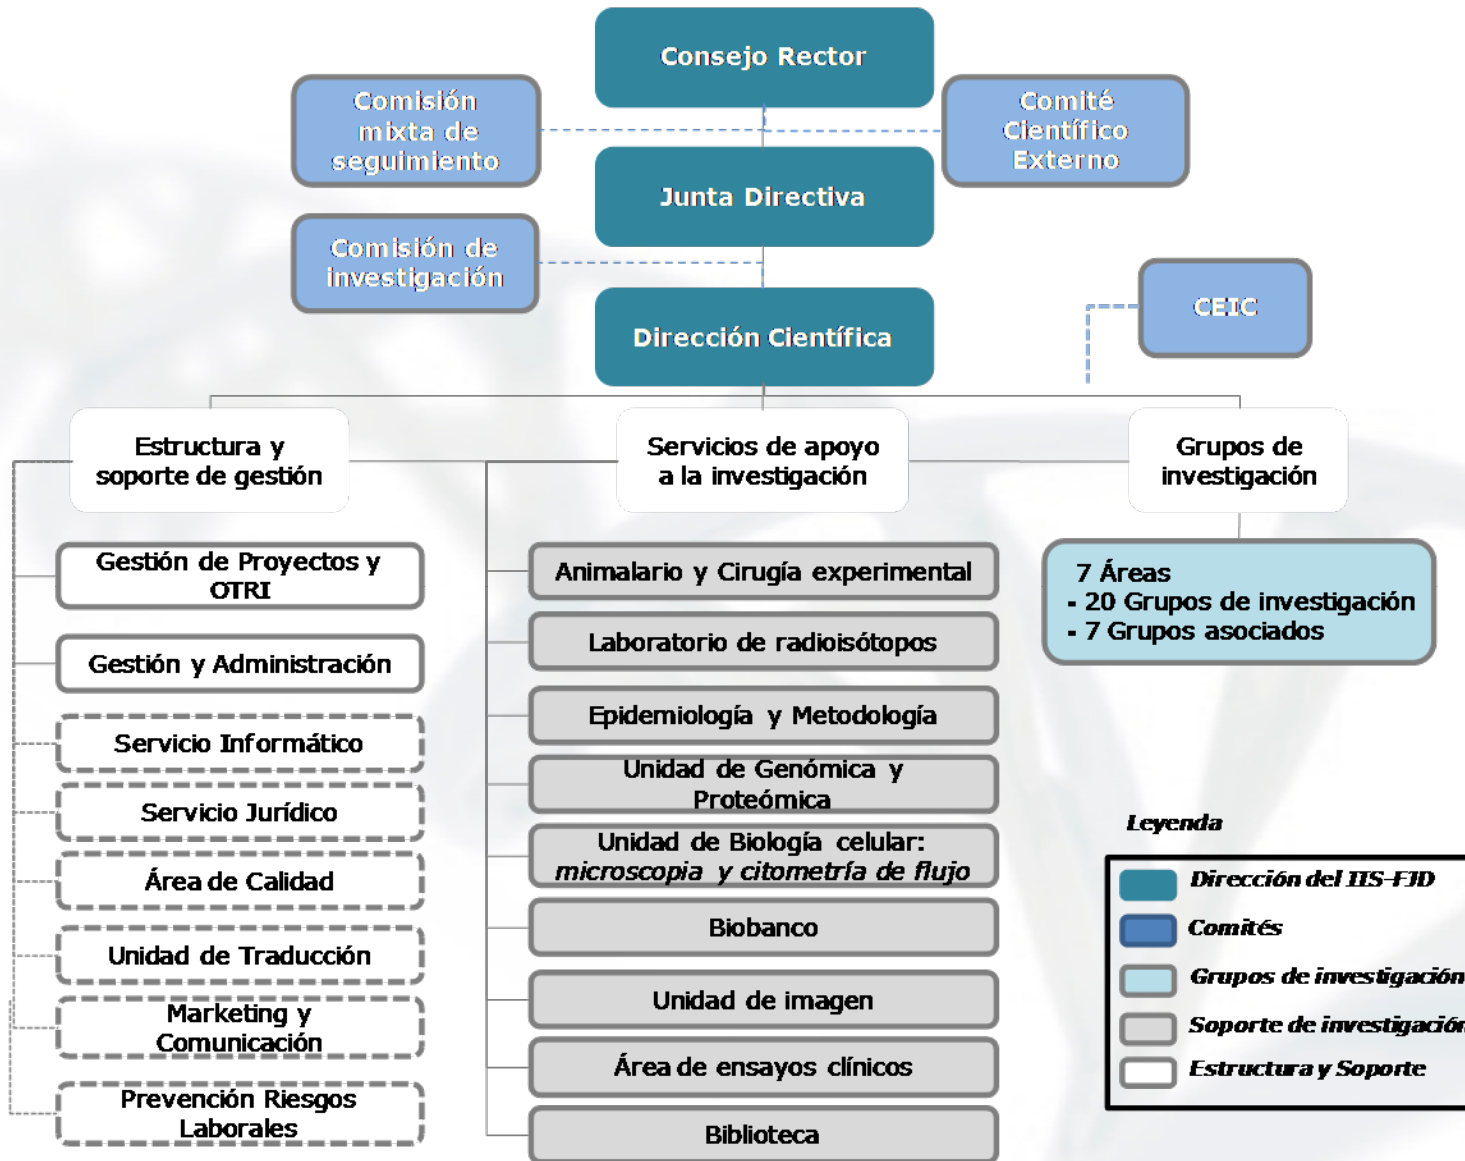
Consejo Rector

Comisión mixta de seguimiento

Comité Científico Externo

Junta Directiva

Comisión de investigación

CEIC

Dirección Científica

Estructura y soporte de gestión

Servicios de apoyo a la investigación

Grupos de investigación

Gestión de Proyectos y OTRI

Gestión y Administración

Servicio Informático

Servicio Jurídico

Área de Calidad

Unidad de Traducción

Marketing y Comunicación

Prevención Riesgos Laborales

Animalario y Cirugía experimental

Laboratorio de radioisótopos

Epidemiología y Metodología

Unidad de Genómica y Proteómica

Unidad de Biología celular: *microscopia y citometría de flujo*

Biobanco

Unidad de imagen

Área de ensayos clínicos

Biblioteca

7 Áreas
- 20 Grupos de investigación
- 7 Grupos asociados

Leyenda

Dirección del IIS-FJD

Comités

Grupos de investigación

Soporte de investigación

Estructura y Soporte